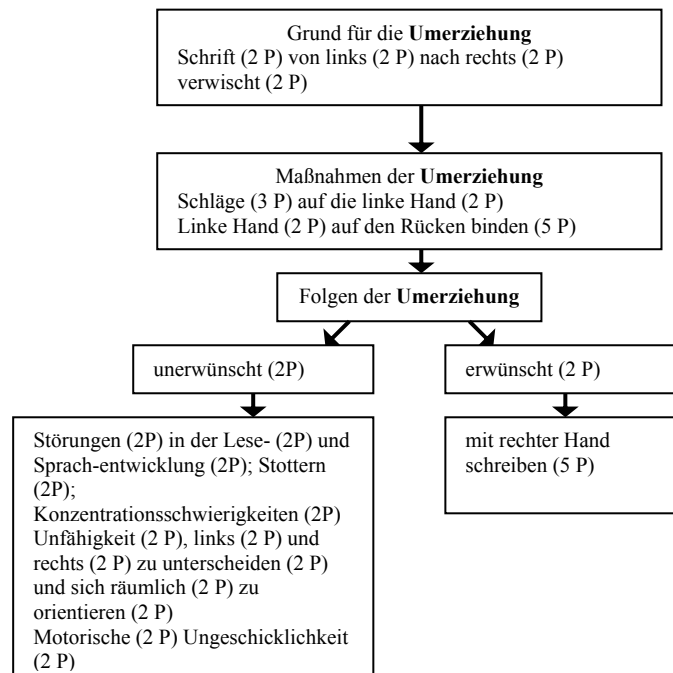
Grund für die **Umerziehung**
Schrift (2 P) von links (2 P) nach rechts (2 P) verwischt (2 P)

Maßnahmen der **Umerziehung**
Schläge (3 P) auf die linke Hand (2 P)
Linke Hand (2 P) auf den Rücken binden (5 P)

Folgen der **Umerziehung**

unerwünscht (2P)

Störungen (2P) in der Lese- (2P) und Sprach-entwicklung (2P); Stottern (2P);
Konzentrationsschwierigkeiten (2P)
Unfähigkeit (2 P), links (2 P) und rechts (2 P) zu unterscheiden (2 P) und sich räumlich (2 P) zu orientieren (2 P)
Motorische (2 P) Ungeschicklichkeit (2 P)

erwünscht (2 P)

mit rechter Hand schreiben (5 P)